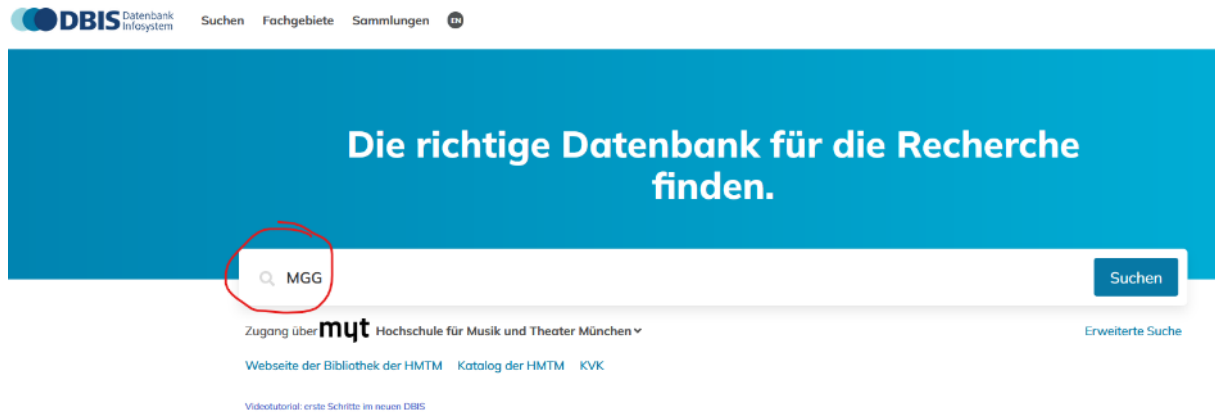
DBIS Datenbank Infosystem Suchen Fachgebiete Sammlungen EN

Die richtige Datenbank für die Recherche finden.

MGG

Suchen

Zugang über myt Hochschule für Musik und Theater München

Erweiterte Suche

Webseite der Bibliothek der HMTM Katalog der HMTM KVK

Videotutorial: erste Schritte im neuen DBIS